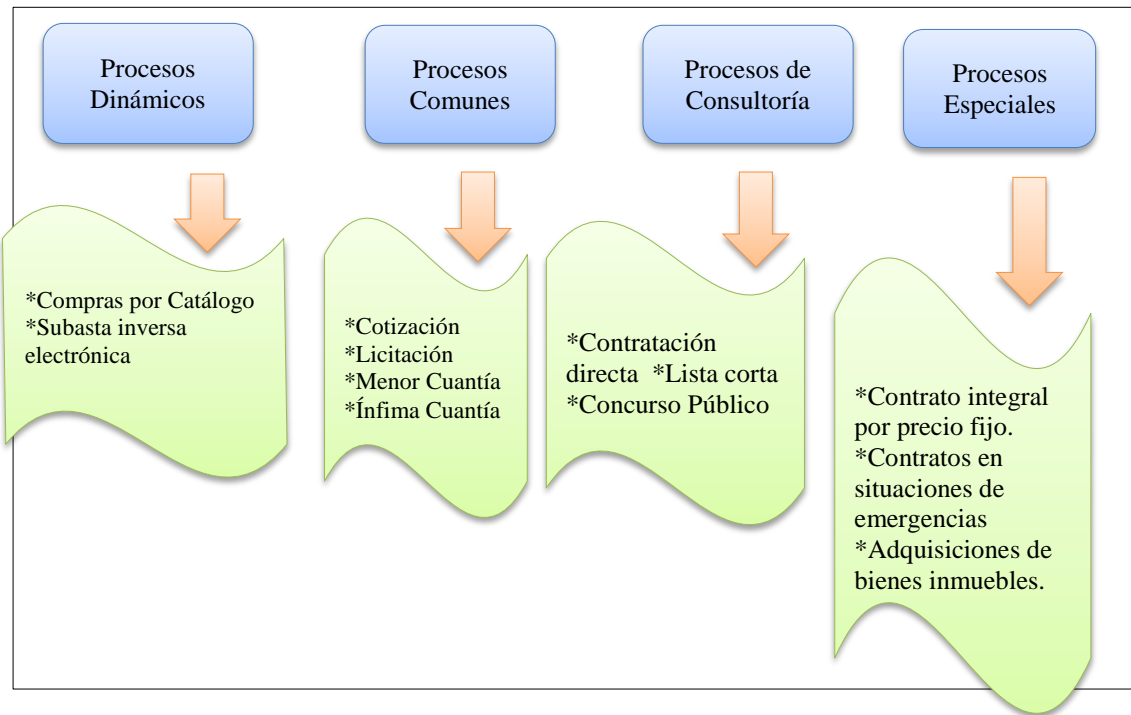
Procesos Dinámicos

*Compras por Catálogo
*Subasta inversa electrónica

Procesos Comunes

*Cotización
*Licitación
*Menor Cuantía
*Ínfima Cuantía

Procesos de Consultoría

*Contratación directa *Lista corta
*Concurso Público

Procesos Especiales

*Contrato integral por precio fijo.
*Contratos en situaciones de emergencias
*Adquisiciones de bienes inmuebles.